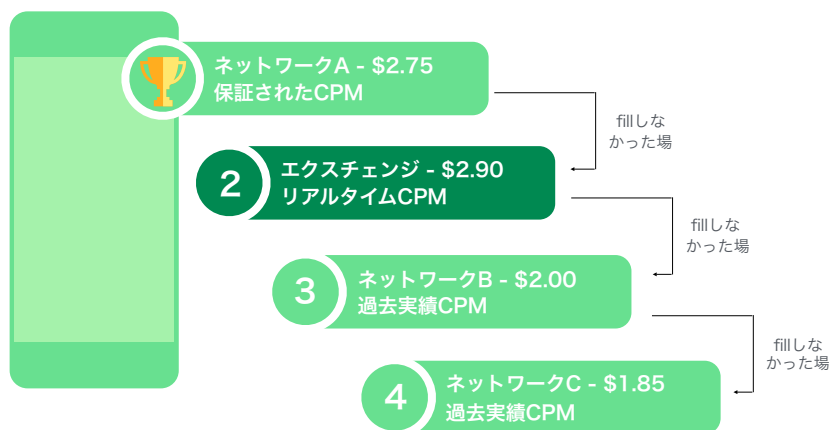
ネットワークA - $2.75
保証されたCPM

fillしなかった場

2
エクスチェンジ - $2.90
リアルタイムCPM

fillしなかった場

3
ネットワークB - $2.00
過去実績CPM

fillしなかった場

4
ネットワークC - $1.85
過去実績CPM